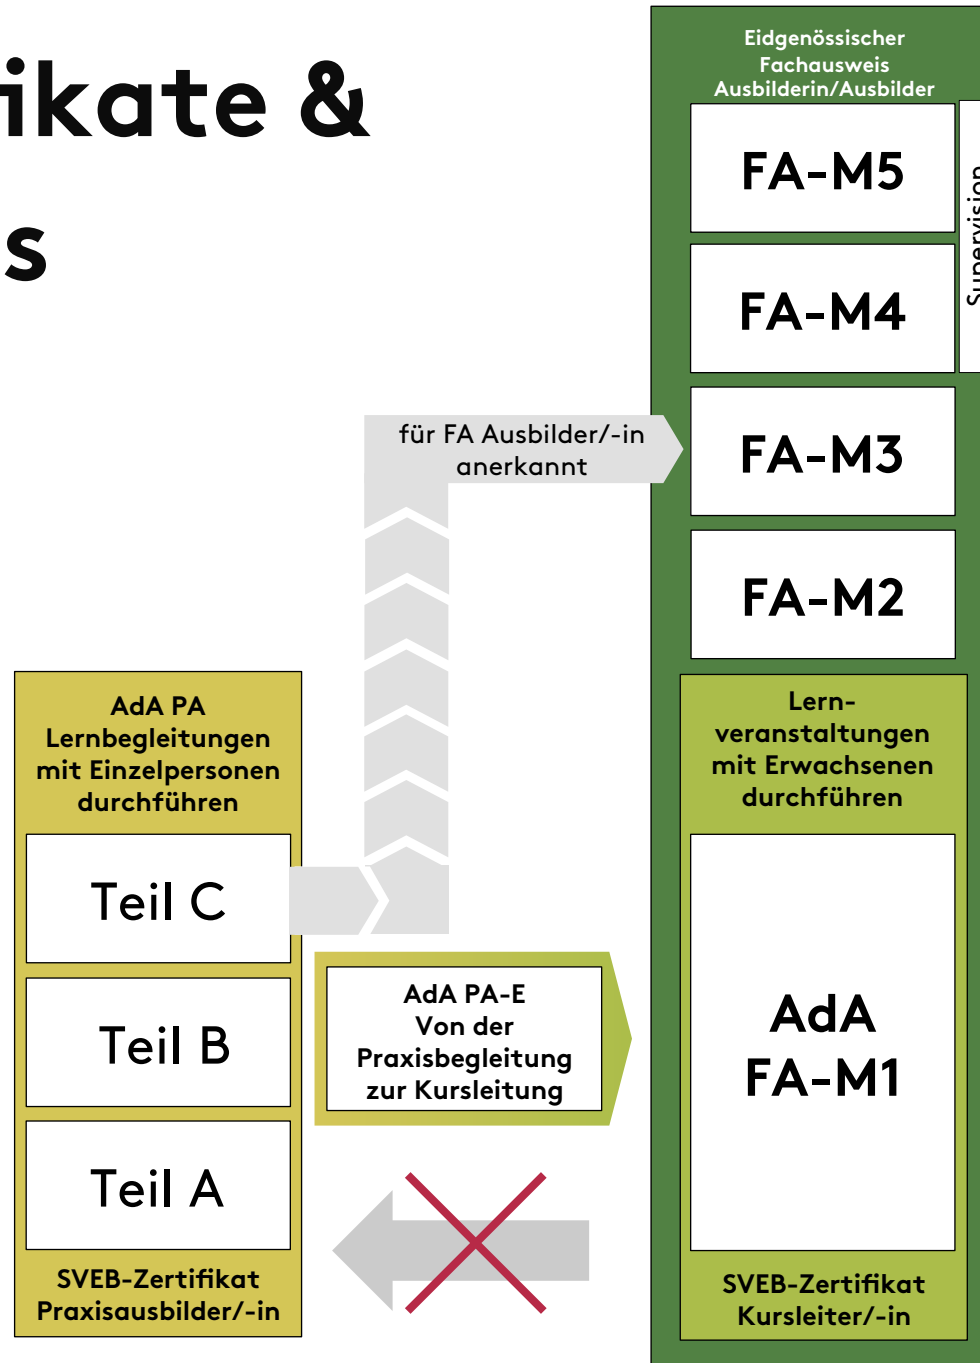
ikate &

s

Eidgenössischer Fachausweis Ausbilderin/Ausbilder

FA-M5

FA-M4

Supervision

für FA Ausbilder/-in anerkannt

FA-M3

FA-M2

AdA PA Lernbegleitungen mit Einzelpersonen durchführen

Teil C

Teil B

Teil A

SVEB-Zertifikat Praxisausbilder/-in

AdA PA-E Von der Praxisbegleitung zur Kursleitung

Lern-veranstaltungen mit Erwachsenen durchführen

AdA FA-M1

SVEB-Zertifikat Kursleiter/-in